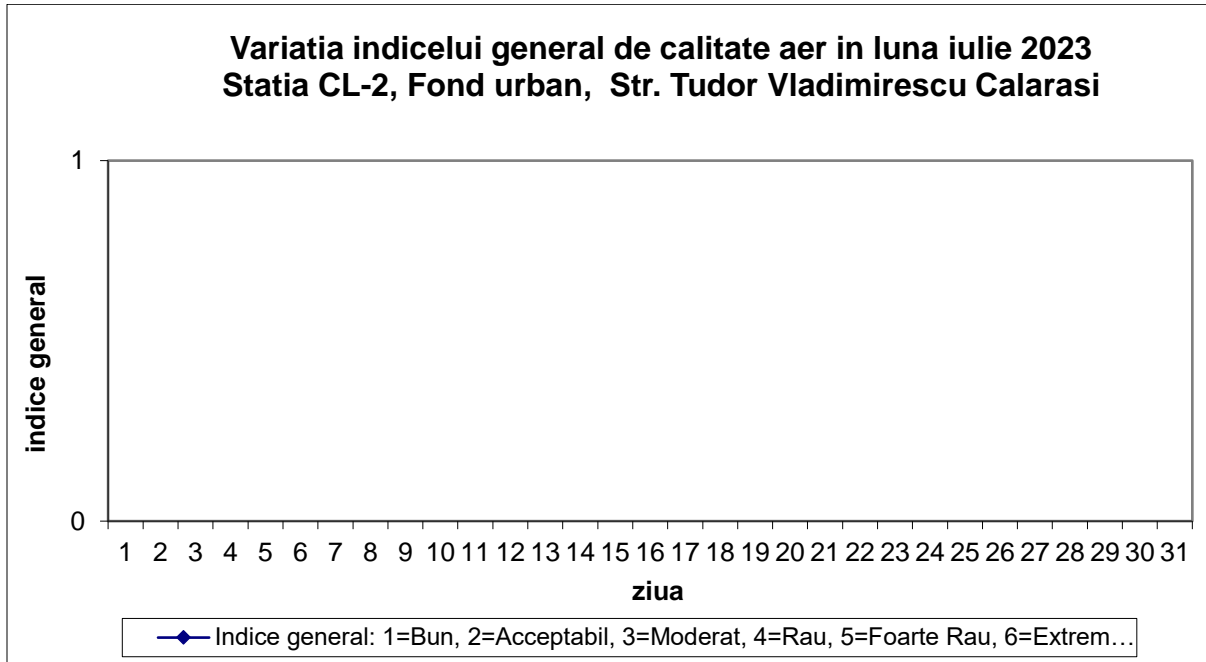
Variatia indicelui general de calitate aer in luna iulie 2023
Statia CL-2, Fond urban, Str. Tudor Vladimirescu Calarasi

1
0

indice general

1 2 3 4 5 6 7 8 9 10 11 12 13 14 15 16 17 18 19 20 21 22 23 24 25 26 27 28 29 30 31

ziua

Indice general: 1=Bun, 2=Acceptabil, 3=Moderat, 4=Rau, 5=Foarte Rau, 6=Extrem…